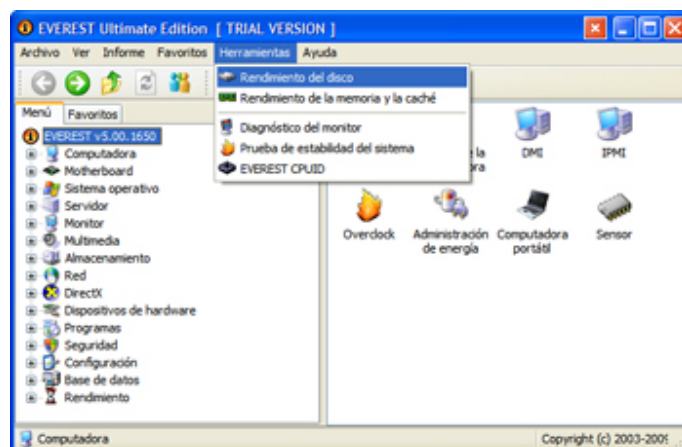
EVEREST Ultimate Edition [ TRIAL VERSION ]

Archivo Ver Informe Favoritos Herramientas Ayuda

Rendimiento del disco
Rendimiento de la memoria y la caché
Diagnóstico del monitor
Prueba de estabilidad del sistema
EVEREST CPUID

Menú Favoritos

EVEREST v5.00.1650
Computadora
Motherboard
Sistema operativo
Servidor
Monitor
Multimedia
Almacenamiento
Red
DirectX
Dispositivos de hardware
Programas
Seguridad
Configuración
Base de datos
Rendimiento

e la
ora
DMI
IPMI
Overclock
Administración de energía
Computadora portátil
Sensor

Computadora
Copyright (c) 2003-2009